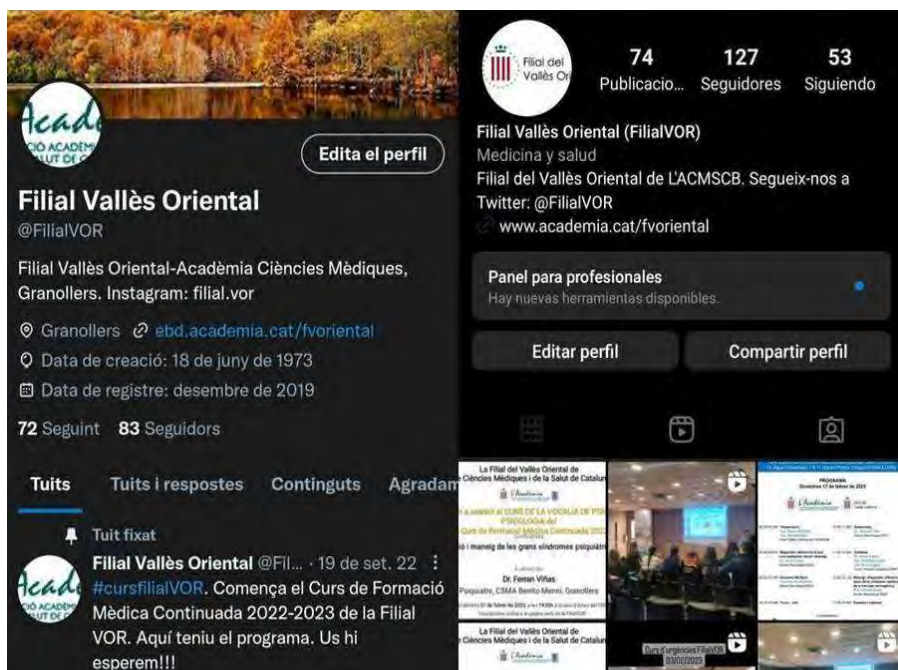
Edita el perfil

Filial Vallès Oriental
@FilialVOR

Filial Vallès Oriental-Acadèmia Ciències Mèdiques, Granollers. Instagram: filial.vor

Granollers ebd.academia.cat/fvoriental
Data de creació: 18 de juny de 1973
Data de registre: desembre de 2019

72 Seguint 83 Seguidors

Tuits Tuits i respostes Continguts Agradam

Tuit fixat
Filial Vallès Oriental @Fil... · 19 de set. 22
#cursfilialVOR. Comença el Curs de Formació Mèdica Continuada 2022-2023 de la Filial VOR. Aquí teniu el programa. Us hi esperem!!!

Filial del Vallès Ori

74 Publicacio... 127 Seguidores 53 Siguiendo

Filial Vallès Oriental (FilialVOR)
Medicina y salud
Filial del Vallès Oriental de L'ACMSCB. Segueix-nos a Twitter: @FilialVOR
www.academia.cat/fvoriental

Panel para profesionales
Hay nuevas herramientas disponibles.

Editar perfil Compartir perfil

La Filial del Vallès Oriental de Ciències Mèdiques i de la Salut de Catalu
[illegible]
Dr. Ferran Viñas
Psiquiatre, CSMA Benito Menni, Granollers

PROGRAMA

La Filial del Vallès Oriental de Ciències Mèdiques i de la Salut de Catalu

Curs d'urgències FilialVOR